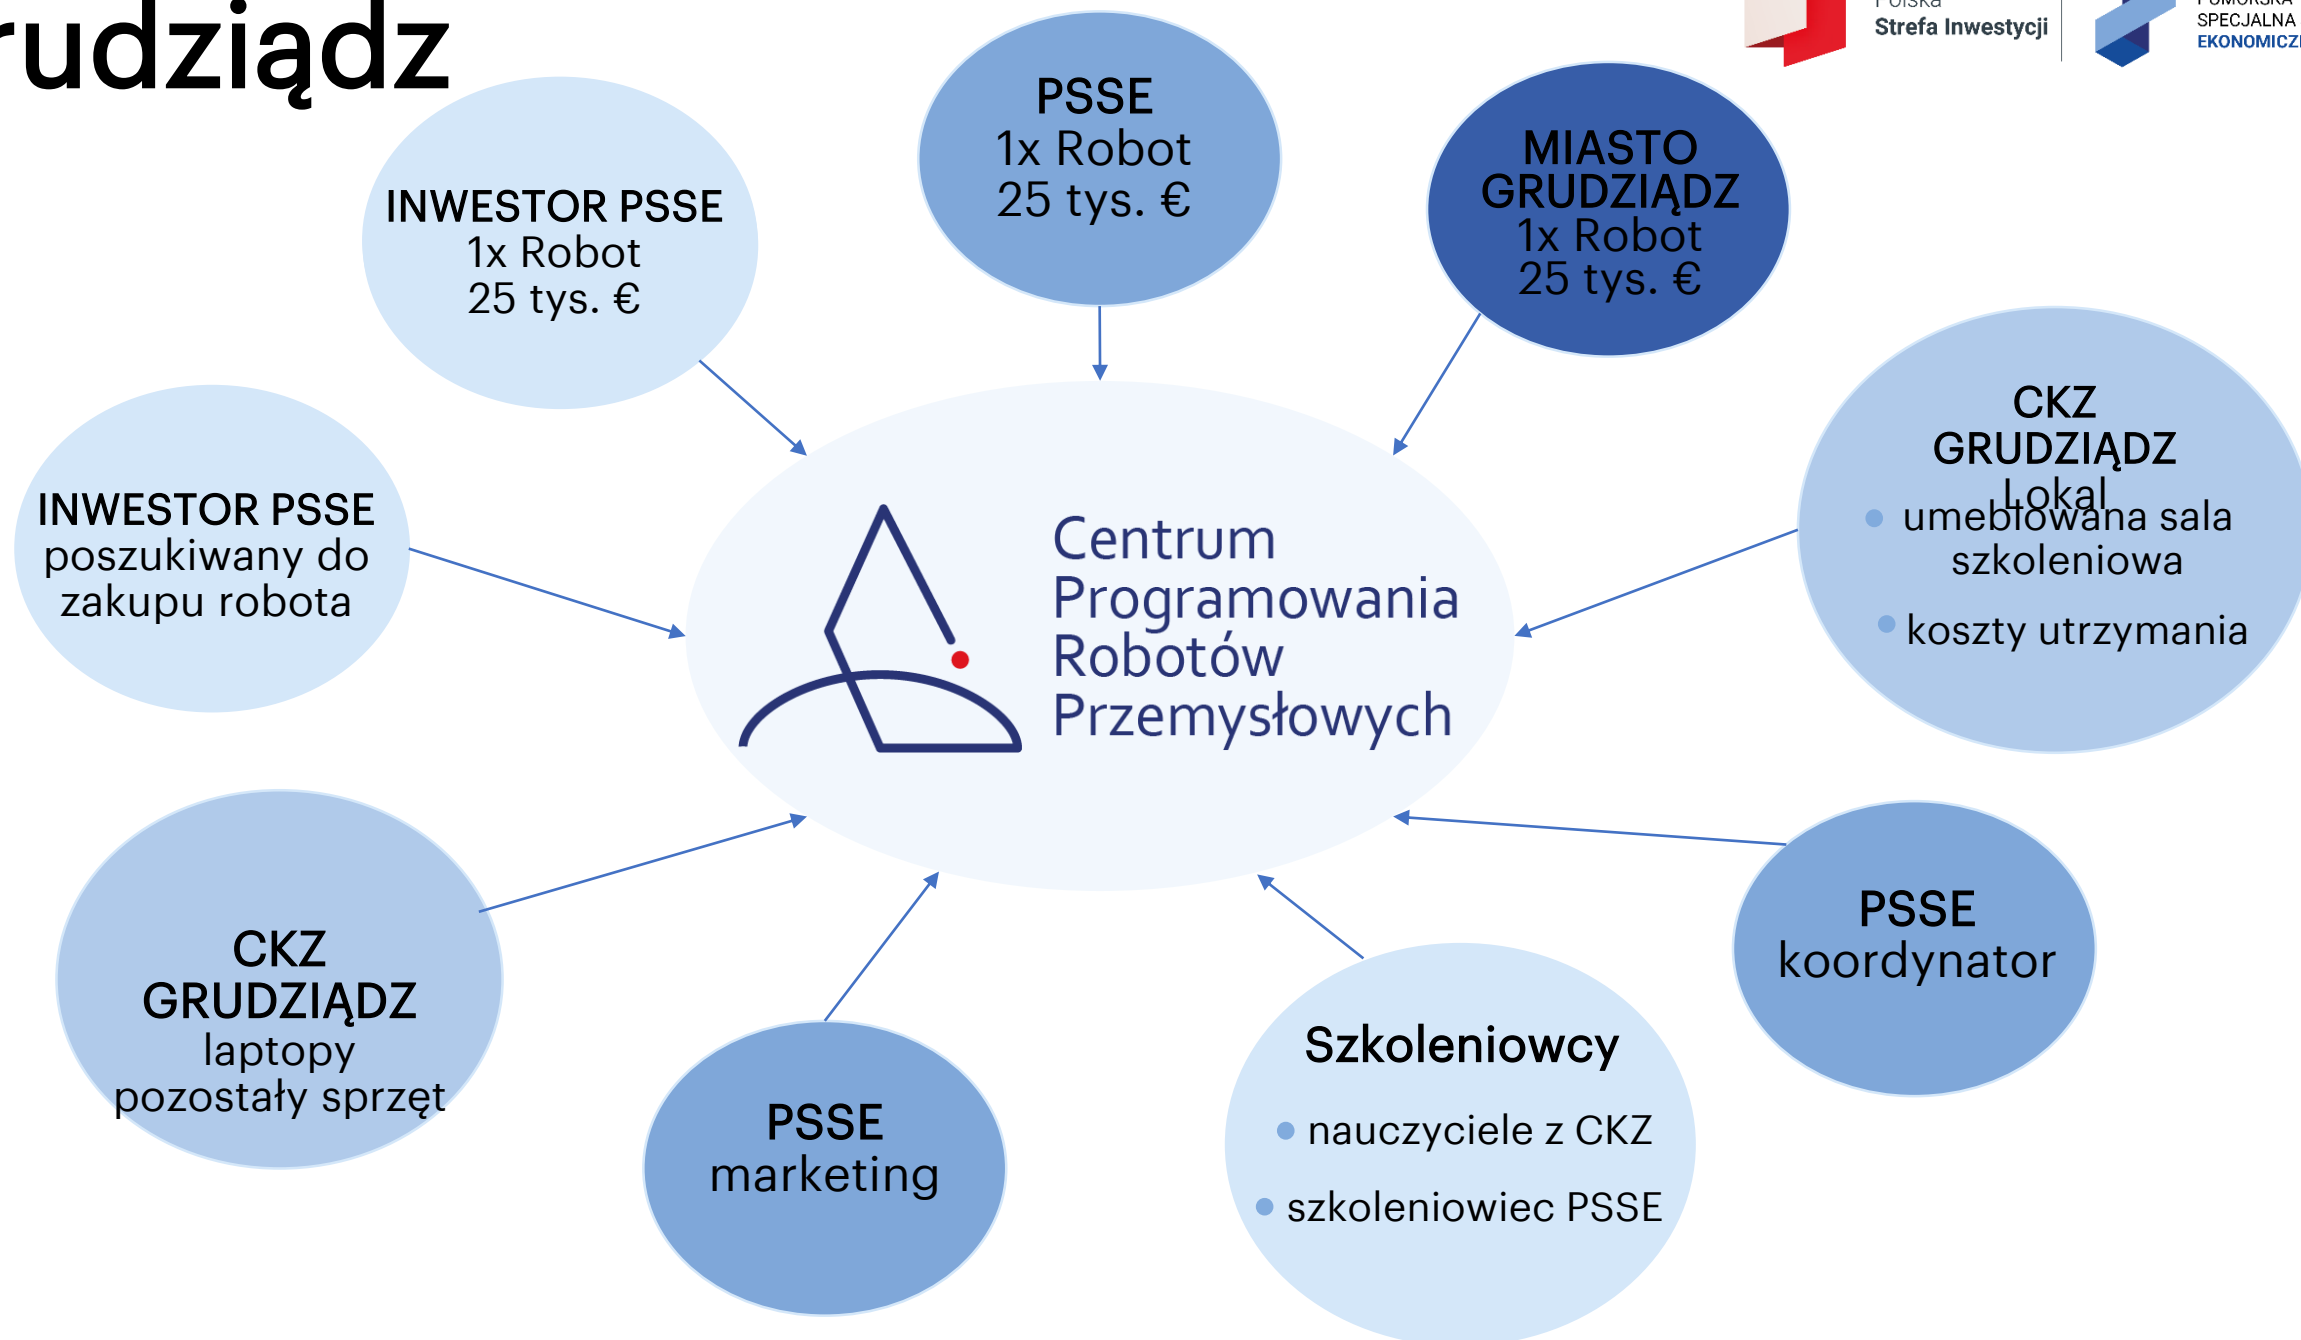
rudziądz

Polska
Strefa Inwestycji

POMORSKA
SPECJALNA
EKONOMICZ

INWESTOR PSSE
1x Robot
25 tys. €

PSSE
1x Robot
25 tys. €

MIASTO GRUDZIĄDZ
1x Robot
25 tys. €

INWESTOR PSSE
poszukiwany do zakupu robota

Centrum
Programowania
Robotów
Przemysłowych

CKZ GRUDZIĄDZ
Lokal
• umeblowana sala szkoleniowa
• koszty utrzymania

CKZ GRUDZIĄDZ
laptopy
pozostały sprzęt

PSSE
koordynator

PSSE
marketing

Szkoleniowcy
• nauczyciele z CKZ
• szkoleniowiec PSSE